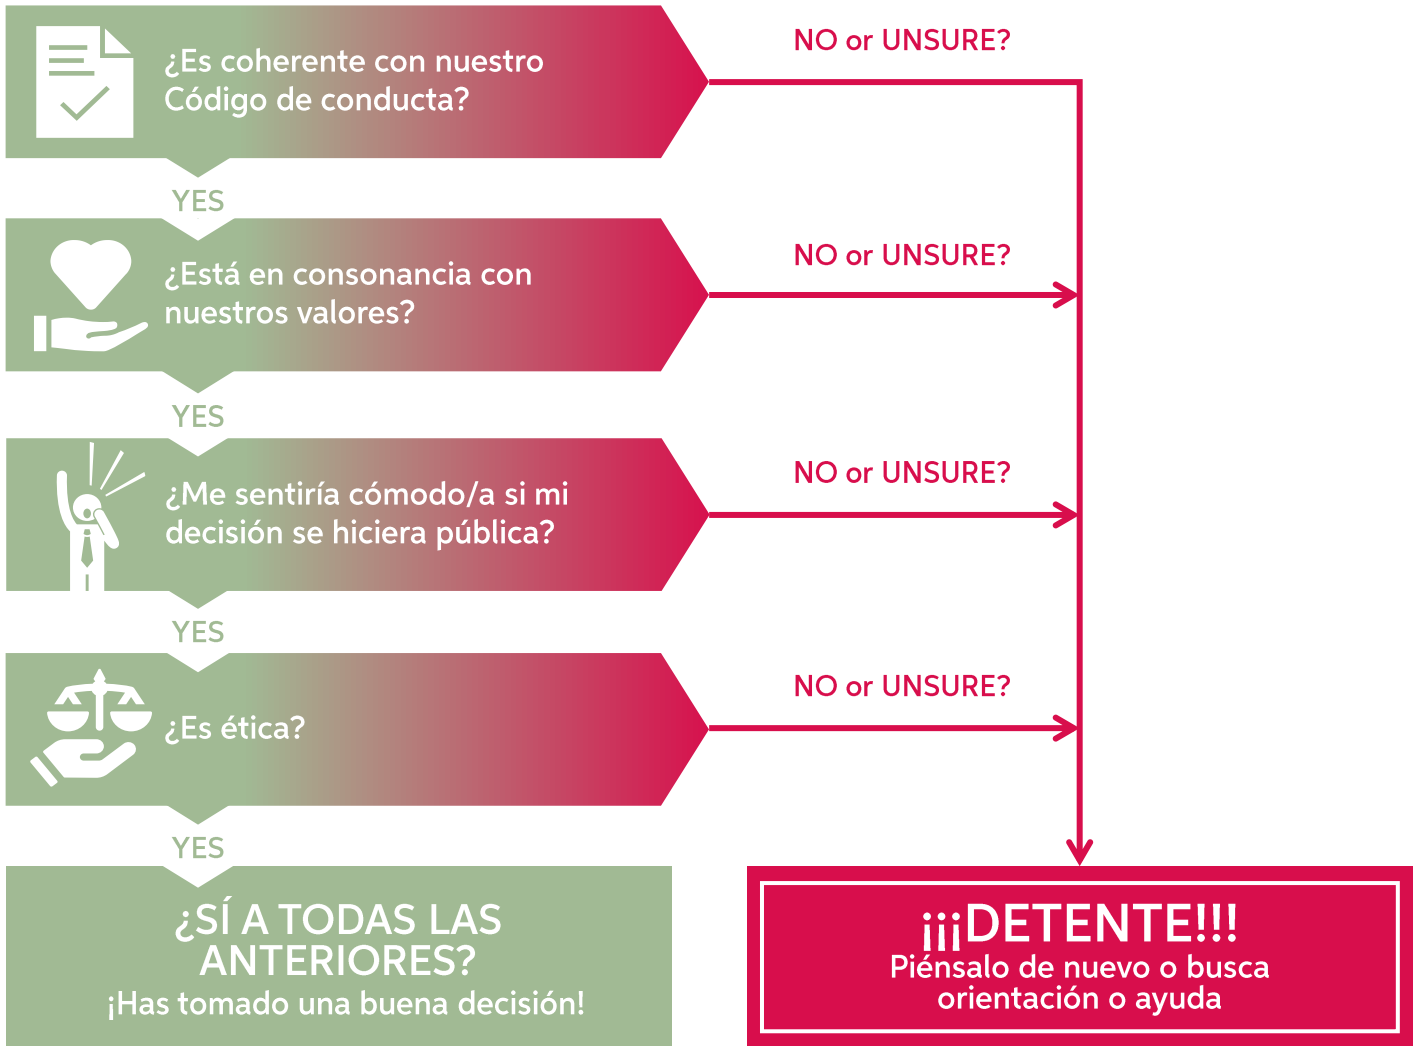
¿Es coherente con nuestro Código de conducta?

NO or UNSURE?

YES

¿Está en consonancia con nuestros valores?

NO or UNSURE?

YES

¿Me sentiría cómodo/a si mi decisión se hiciera pública?

NO or UNSURE?

YES

¿Es ética?

NO or UNSURE?

YES

¿SÍ A TODAS LAS ANTERIORES?
¡Has tomado una buena decisión!

¡¡¡DETENTE!!!
Piénsalo de nuevo o busca orientación o ayuda